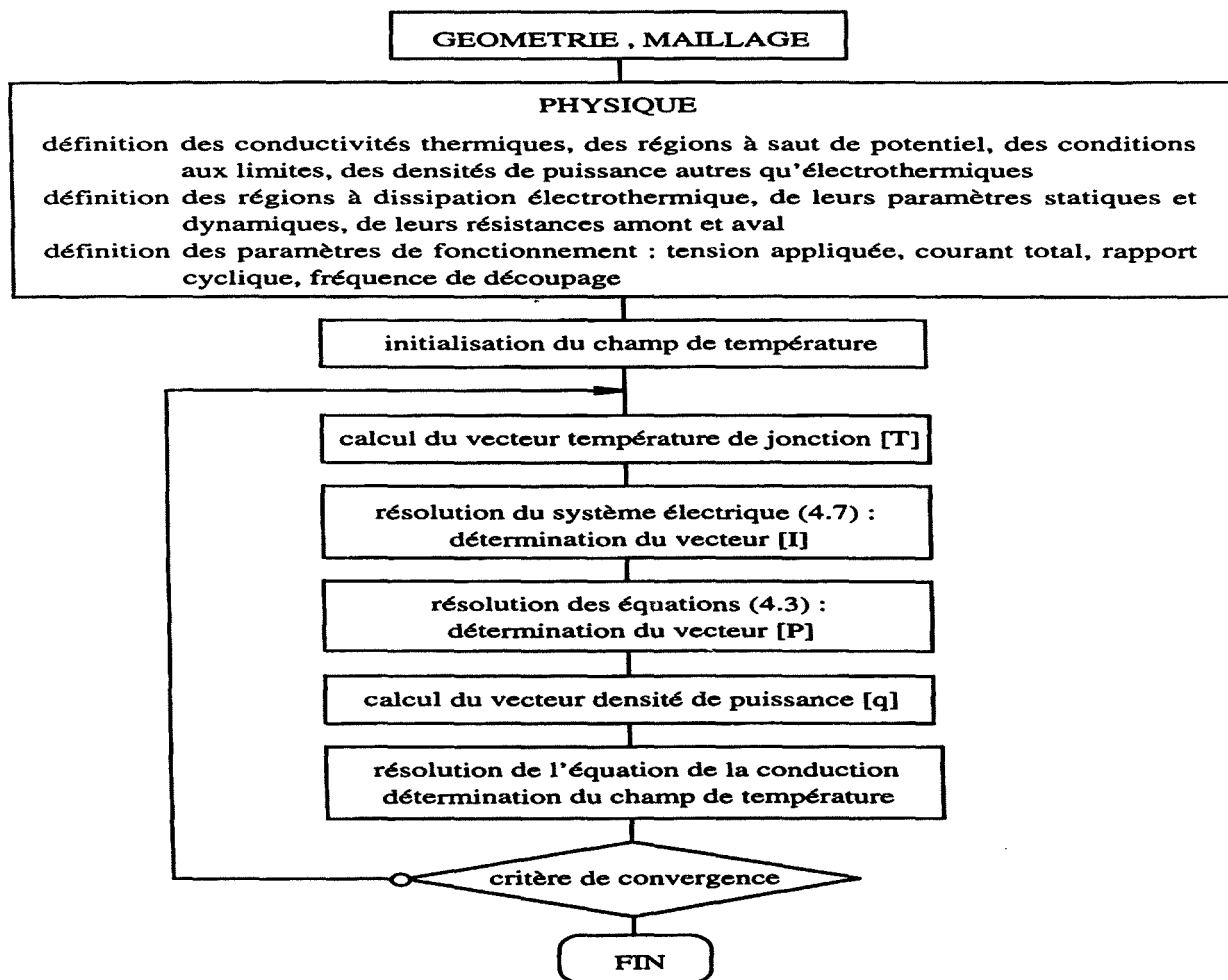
GEOMETRIE , MAILLAGE

PHYSIQUE

définition des conductivités thermiques, des régions à saut de potentiel, des conditions aux limites, des densités de puissance autres qu'électrothermiques

définition des régions à dissipation électrothermique, de leurs paramètres statiques et dynamiques, de leurs résistances amont et aval

définition des paramètres de fonctionnement : tension appliquée, courant total, rapport cyclique, fréquence de découpage

initialisation du champ de température

calcul du vecteur température de jonction [T]

résolution du système électrique (4.7) : détermination du vecteur [I]

résolution des équations (4.3) : détermination du vecteur [P]

calcul du vecteur densité de puissance [q]

résolution de l'équation de la conduction détermination du champ de température

critère de convergence

FIN